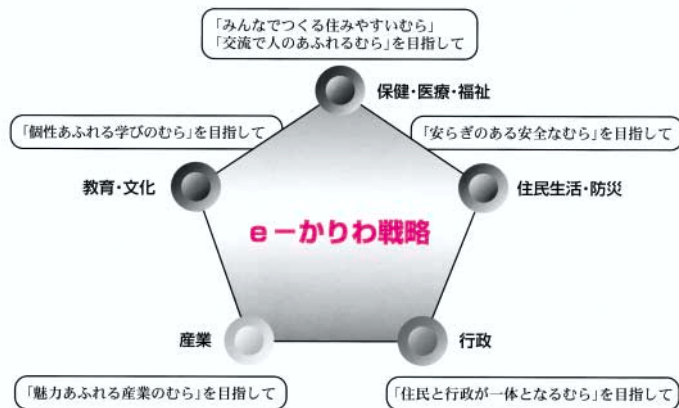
「みんなでつくる住みやすいむら」
「交流で人のあふれるむら」を目指して

保健・医療・福祉

「個性あふれる学びのむら」を目指して

「安らぎのある安全なむら」を目指して

教育・文化

住民生活・防災

e ーかりわ戦略

産業

行政

「魅力あふれる産業のむら」を目指して

「住民と行政が一体となるむら」を目指して